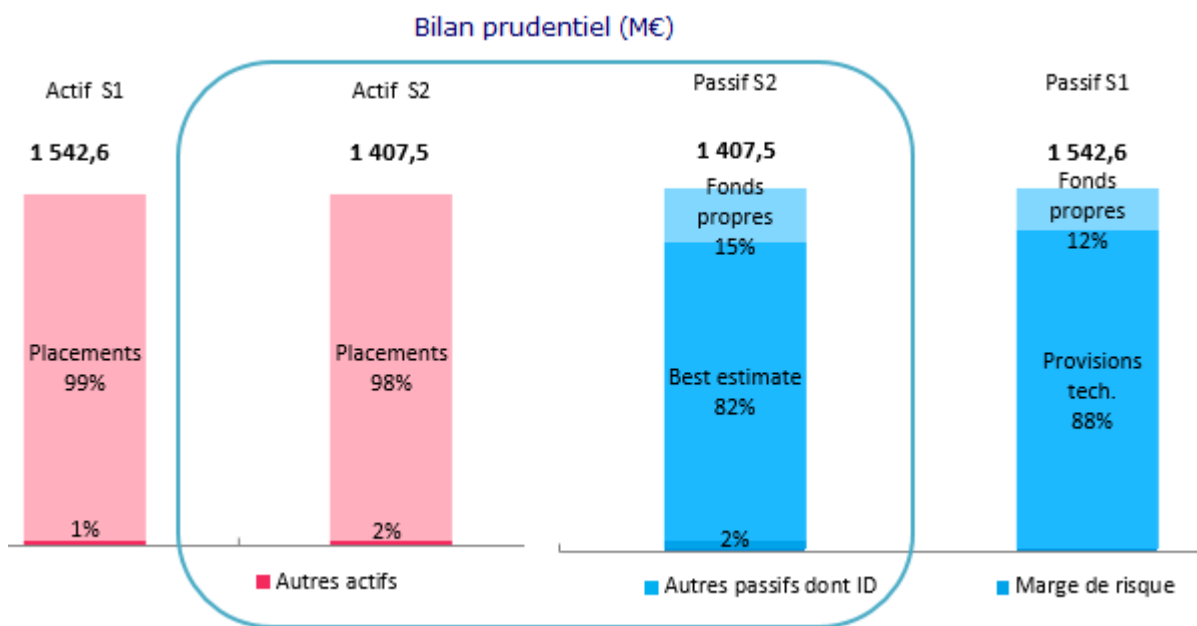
Bilan prudentiel (M€)

Actif S1

1 542,6

Placements
99%

1%

Actif S2

1 407,5

Placements
98%

2%

Passif S2

1 407,5

Fonds propres
15%

Best estimate
82%

2%

Passif S1

1 542,6

Fonds propres
12%

Provisions tech.
88%

Autres actifs

Autres passifs dont ID

Marge de risque